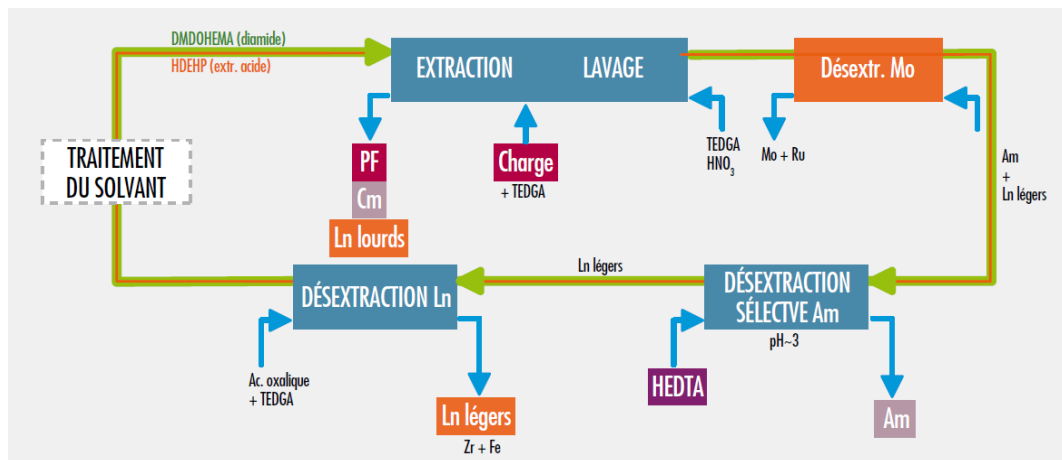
DMDOHEMA (diamide)
HDEHP (extr. acide)

EXTRACTION LAVAGE

Désextr. Mo

TRAITEMENT DU SOLVANT

PF
Cm
Ln lourds

Charge
+ TEDGA

TEDGA
$HNO_3$

Mo + Ru

Am
+
Ln légers

Ln légers

DÉSEXTRACTION Ln

DÉSEXTRACTION SÉLECTVE Am
pH~3

Ac. oxalique
+ TEDGA

Ln légers
Zr + Fe

HEDTA

Am